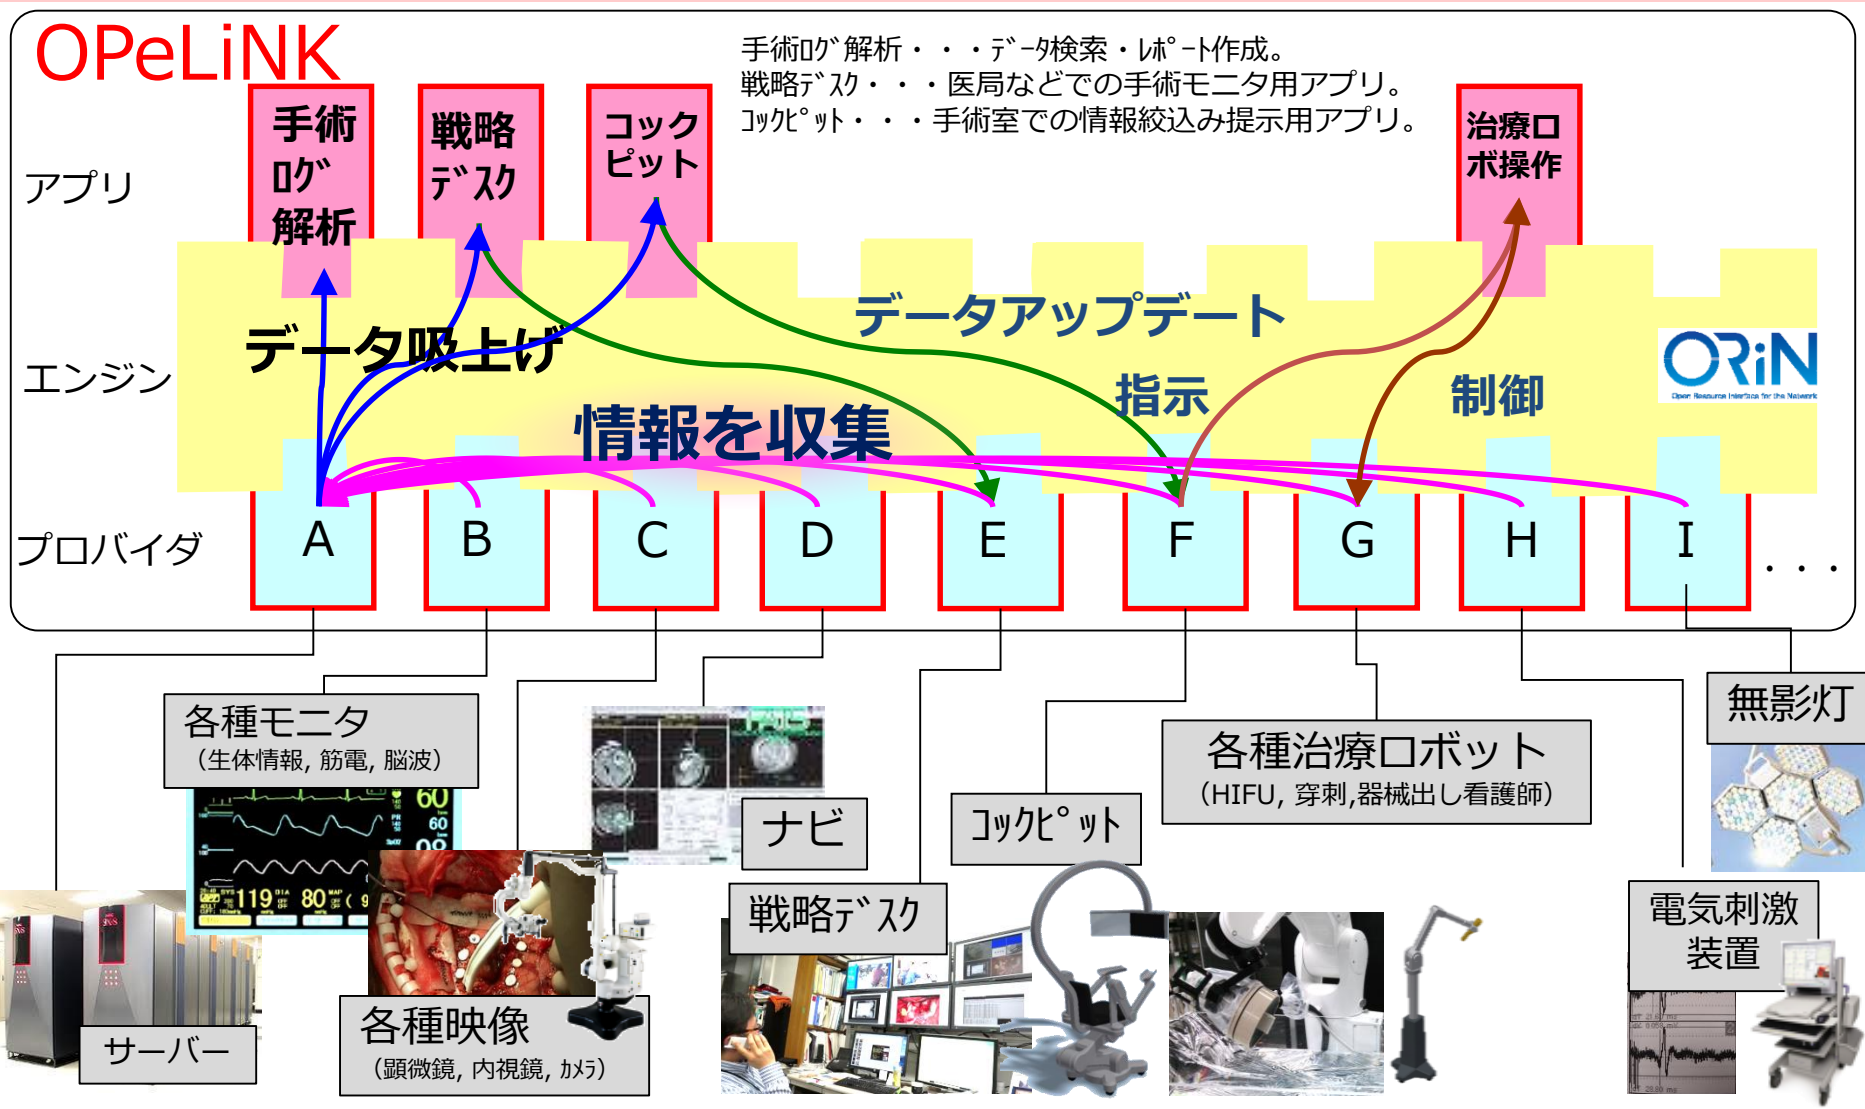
OPeLiNK

手術ﾛｸﾞ解析・・・ﾃﾞｰﾀ検索・ﾚﾎﾟｰﾄ作成。
戦略ﾃﾞｽｸ・・・医局などでの手術モニタ用アプリ。
ｺｯｸﾋﾟｯﾄ・・・手術室での情報絞込み提示用アプリ。

アプリ

手術ﾛｸﾞ解析

戦略ﾃﾞｽｸ

コックピット

治療ロボ操作

エンジン

データ吸上げ

データアップデート

指示

制御

情報を収集

ORiN
Open Resource interface for the Network

プロバイダ

A B C D E F G H I ・・・

各種モニタ
（生体情報, 筋電, 脳波）

ナビ

各種治療ロボット
（HIFU, 穿刺,器械出し看護師）

無影灯

ｺｯｸﾋﾟｯﾄ

戦略ﾃﾞｽｸ

電気刺激装置

各種映像
（顕微鏡, 内視鏡, ｶﾒﾗ）

サーバー